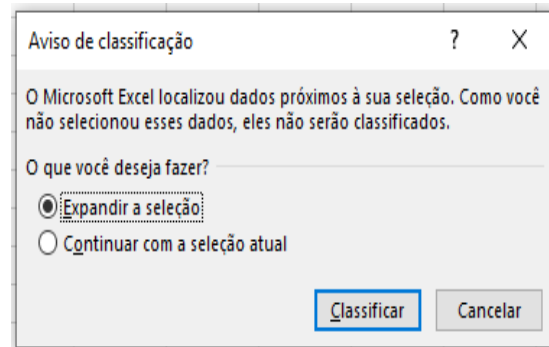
Aviso de classificação ? X

O Microsoft Excel localizou dados próximos à sua seleção. Como você não selecionou esses dados, eles não serão classificados.

O que você deseja fazer?

Expandir a seleção

Continuar com a seleção atual

Classificar Cancelar